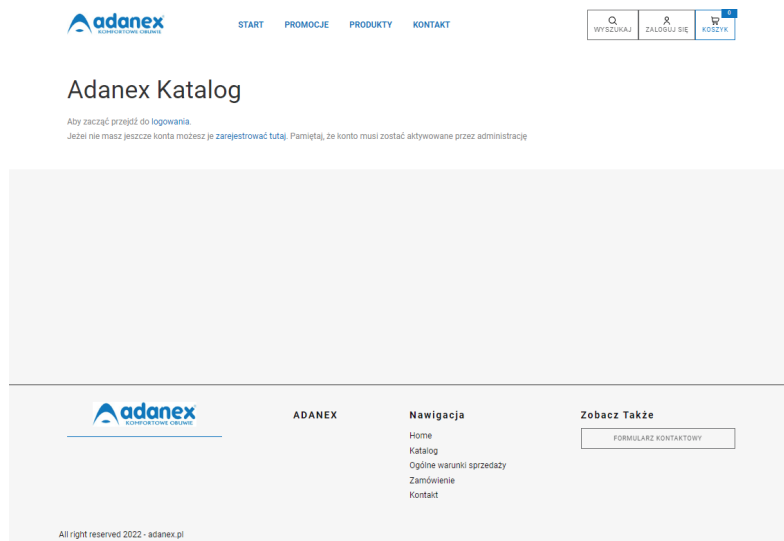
adanex
KOMFORTOWE OBUWIE

START PROMOCJE PRODUKTY KONTAKT

WYSZUKAJ ZALOGUJ SIĘ 0 KOSZYK

Adanex Katalog

Aby zacząć przejdź do logowania.
Jeżeli nie masz jeszcze konta możesz je zarejestrować tutaj. Pamiętaj, że konto musi zostać aktywowane przez administrację

adanex
KOMFORTOWE OBUWIE

ADANEX

Nawigacja
Home
Katalog
Ogólne warunki sprzedaży
Zamówienie
Kontakt

Zobacz Także
FORMULARZ KONTAKTOWY

All right reserved 2022 - adanex.pl